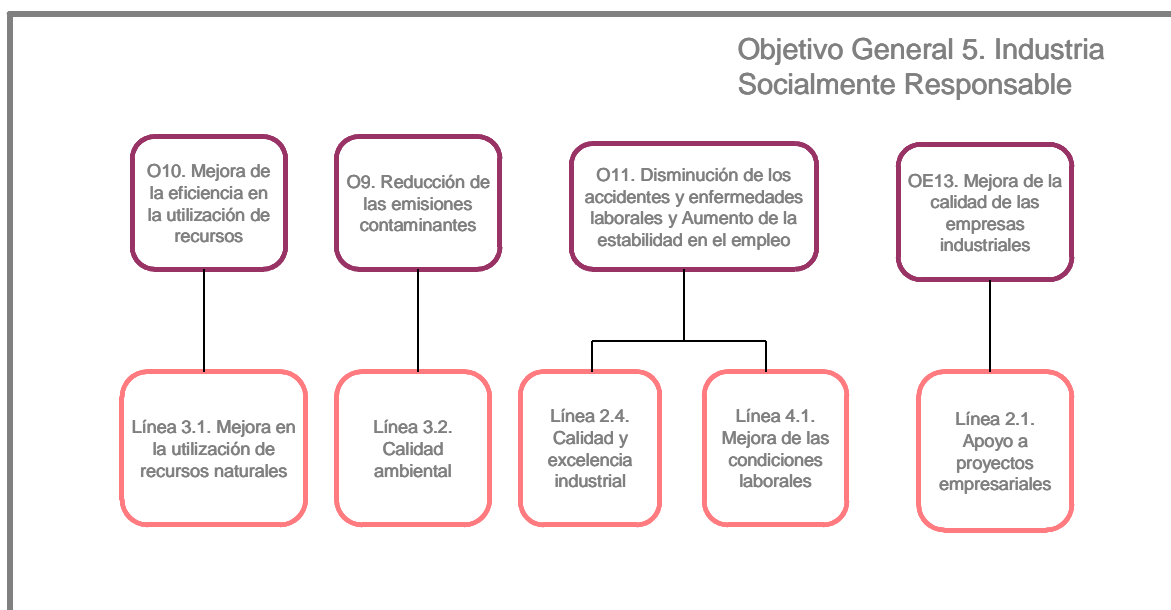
Objetivo General 5. Industria Socialmente Responsable

O10. Mejora de la eficiencia en la utilización de recursos

O9. Reducción de las emisiones contaminantes

O11. Disminución de los accidentes y enfermedades laborales y Aumento de la estabilidad en el empleo

OE13. Mejora de la calidad de las empresas industriales

Línea 3.1. Mejora en la utilización de recursos naturales

Línea 3.2. Calidad ambiental

Línea 2.4. Calidad y excelencia industrial

Línea 4.1. Mejora de las condiciones laborales

Línea 2.1. Apoyo a proyectos empresariales